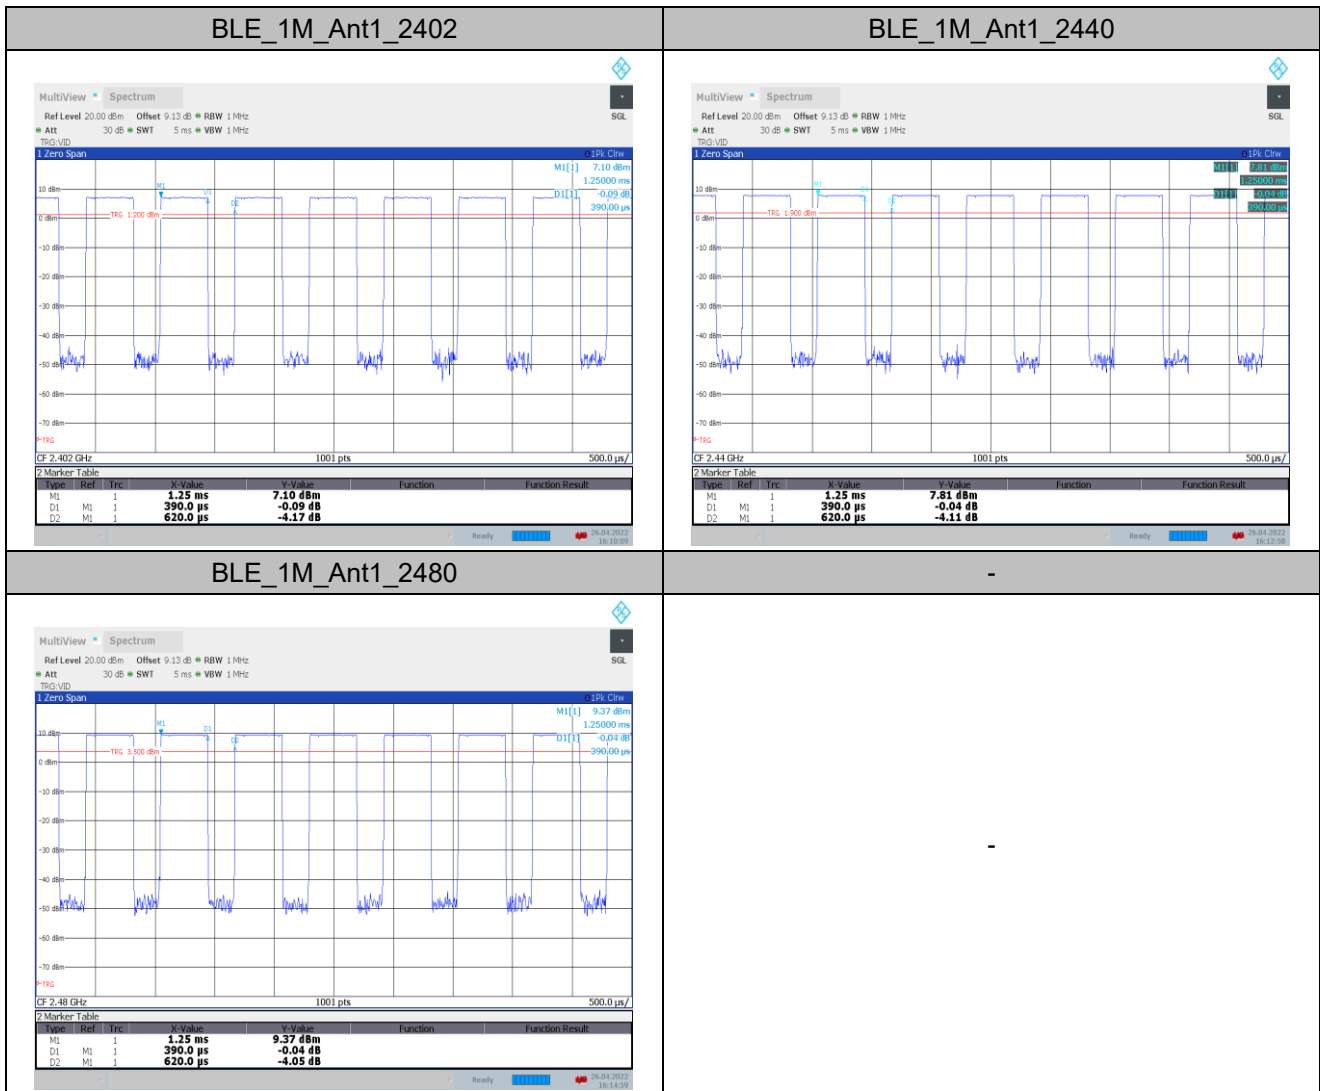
| BLE_1M_Ant1_2402 | BLE_1M_Ant1_2440 |
|---|---|
| MultiView Spectrum<br>Ref Level 20.00 dBm Offset 9.13 dB RBW 1 MHz<br>Att 30 dB SWT 5 ms VBW 1 MHz<br>TRG:VID<br>SGL<br>1 Zero Span 1Pk Clrw<br>M1[1] 7.10 dBm<br>1.25000 ms<br>D1[1] -0.09 dB<br>390.00 µs<br>10 dBm<br>0 dBm<br>TRG 1.200 dBm<br>-10 dBm<br>-20 dBm<br>-30 dBm<br>-40 dBm<br>-50 dBm<br>-60 dBm<br>-70 dBm<br>TRG<br>CF 2.402 GHz 1001 pts 500.0 µs/<br>2 Marker Table<br>Type Ref Trc X-Value Y-Value Function Function Result<br>M1 1 1.25 ms 7.10 dBm<br>D1 M1 1 390.0 µs -0.09 dB<br>D2 M1 1 620.0 µs -4.17 dB<br>Ready 26.04.2022 16:10:09 | MultiView Spectrum<br>Ref Level 20.00 dBm Offset 9.13 dB RBW 1 MHz<br>Att 30 dB SWT 5 ms VBW 1 MHz<br>TRG:VID<br>SGL<br>1 Zero Span 1Pk Clrw<br>M1[1] 7.81 dBm<br>1.25000 ms<br>D1[1] -0.04 dB<br>390.00 µs<br>10 dBm<br>0 dBm<br>TRG 1.900 dBm<br>-10 dBm<br>-20 dBm<br>-30 dBm<br>-40 dBm<br>-50 dBm<br>-60 dBm<br>-70 dBm<br>TRG<br>CF 2.44 GHz 1001 pts 500.0 µs/<br>2 Marker Table<br>Type Ref Trc X-Value Y-Value Function Function Result<br>M1 1 1.25 ms 7.81 dBm<br>D1 M1 1 390.0 µs -0.04 dB<br>D2 M1 1 620.0 µs -4.11 dB<br>Ready 26.04.2022 16:12:58 |
| BLE_1M_Ant1_2480 | - |
| MultiView Spectrum<br>Ref Level 20.00 dBm Offset 9.13 dB RBW 1 MHz<br>Att 30 dB SWT 5 ms VBW 1 MHz<br>TRG:VID<br>SGL<br>1 Zero Span 1Pk Clrw<br>M1[1] 9.37 dBm<br>1.25000 ms<br>D1[1] -0.04 dB<br>390.00 µs<br>10 dBm<br>TRG 3.500 dBm<br>0 dBm<br>-10 dBm<br>-20 dBm<br>-30 dBm<br>-40 dBm<br>-50 dBm<br>-60 dBm<br>-70 dBm<br>TRG<br>CF 2.48 GHz 1001 pts 500.0 µs/<br>2 Marker Table<br>Type Ref Trc X-Value Y-Value Function Function Result<br>M1 1 1.25 ms 9.37 dBm<br>D1 M1 1 390.0 µs -0.04 dB<br>D2 M1 1 620.0 µs -4.05 dB<br>Ready 26.04.2022 16:14:59 | - |